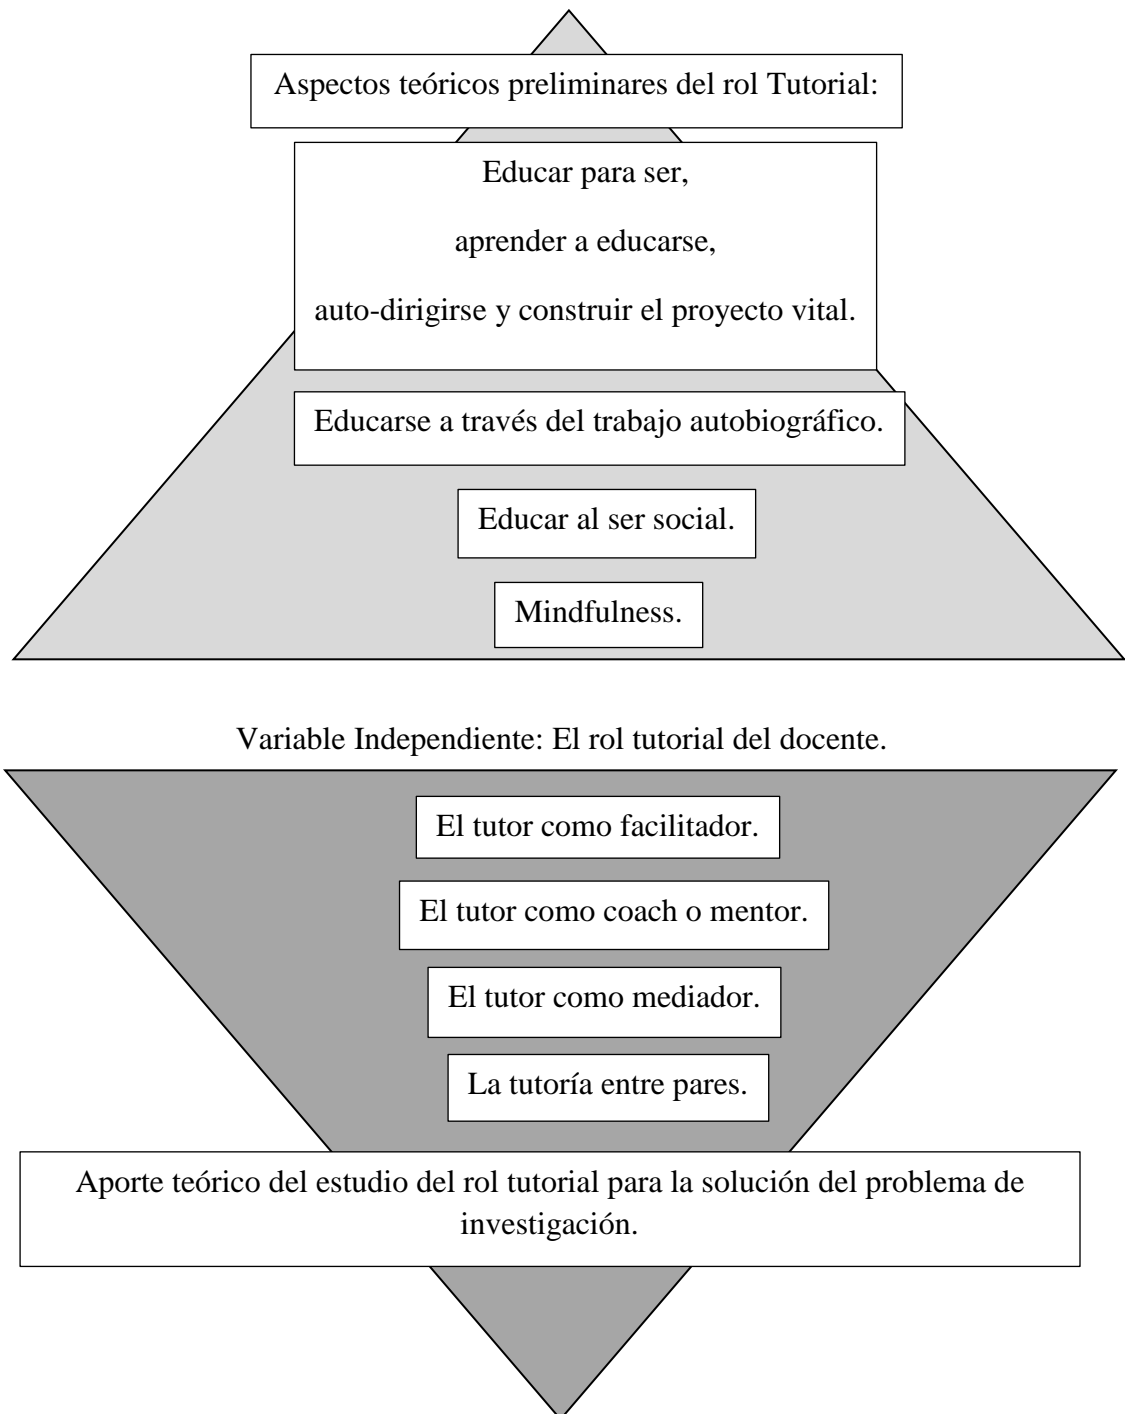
Aspectos teóricos preliminares del rol Tutorial:

Educar para ser,

aprender a educarse,

auto-dirigirse y construir el proyecto vital.

Educarse a través del trabajo autobiográfico.

Educar al ser social.

Mindfulness.

Variable Independiente: El rol tutorial del docente.

El tutor como facilitador.

El tutor como coach o mentor.

El tutor como mediador.

La tutoría entre pares.

Aporte teórico del estudio del rol tutorial para la solución del problema de investigación.